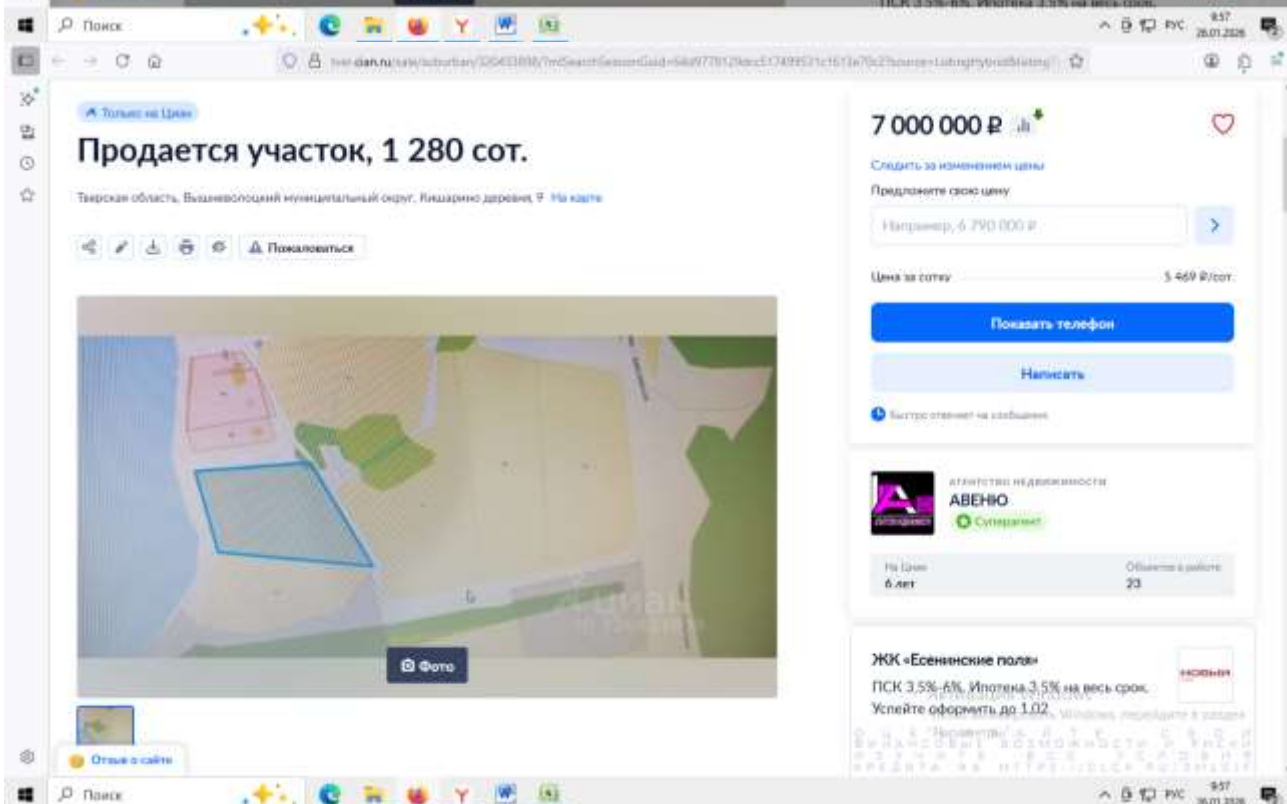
ПСК 3.5%-6%. Ипотека 3.5% на весь срок.

Поиск

9:57 26.01.2026

РУС

tver.cian.ru/sale/suburban/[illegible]

Только на Циан

Продается участок, 1 280 сот.

Тверская область, Вышневолоцкий муниципальный округ, Кишарино деревня, 9 На карте

Пожаловаться

Фото

Отзыв о сайте

7 000 000 ₽

Следить за изменением цены

Предложите свою цену

Например, 6 790 000 ₽

Цена за сотку 5 469 ₽/сот.

Показать телефон

Написать

Быстро отвечает на сообщения

АГЕНТСТВО НЕДВИЖИМОСТИ

АВЕНЮ

Суперагент

На Циан
6 лет

Объектов в работе
23

ЖК «Есенинские поля»

ПСК 3,5%-6%. Ипотека 3,5% на весь срок. Успейте оформить до 1.02

Активация Windows
Чтобы активировать Windows, перейдите в раздел "Параметры".

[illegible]

Поиск

РУС 9:57 26.01.2026